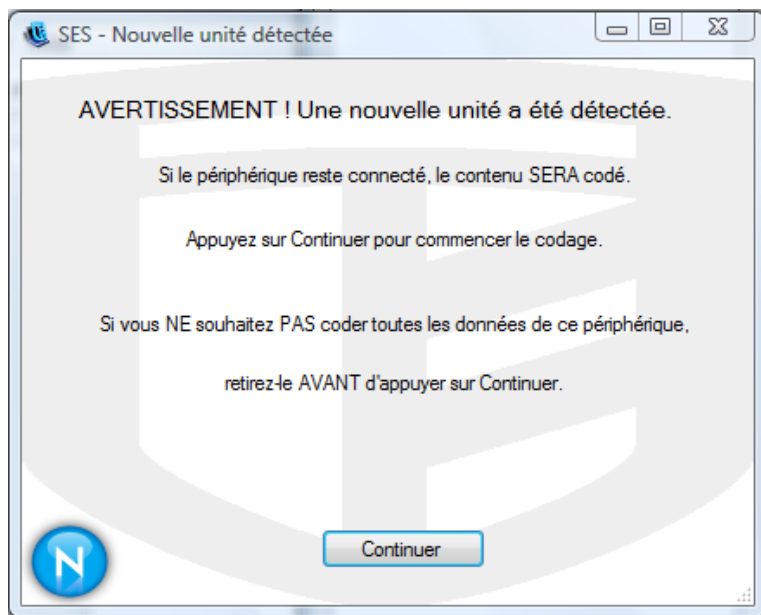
SES - Nouvelle unité détectée

AVERTISSEMENT ! Une nouvelle unité a été détectée.

Si le périphérique reste connecté, le contenu SERA codé.

Appuyez sur Continuer pour commencer le codage.

Si vous NE souhaitez PAS coder toutes les données de ce périphérique,

retirez-le AVANT d'appuyer sur Continuer.

N

Continuer